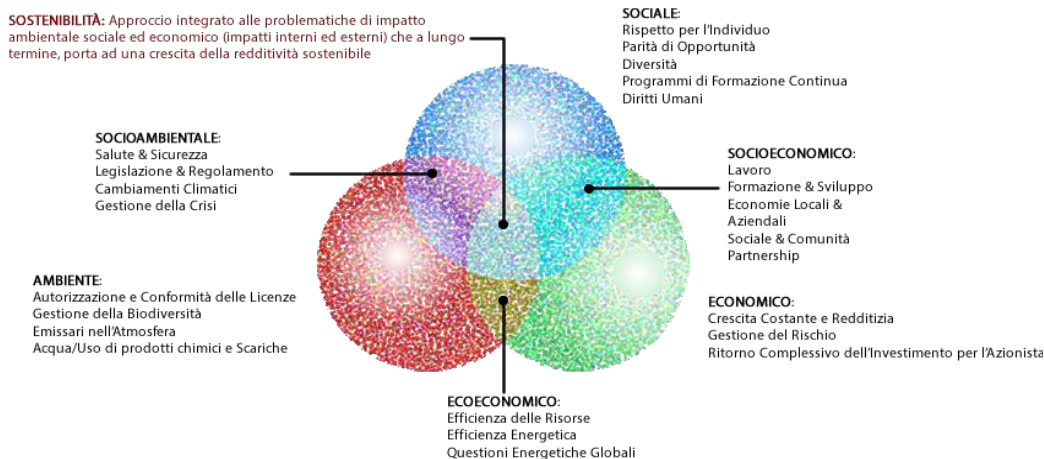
SOSTENIBILITÀ: Approccio integrato alle problematiche di impatto ambientale sociale ed economico (impatti interni ed esterni) che a lungo termine, porta ad una crescita della redditività sostenibile

SOCIALE:
Rispetto per l'Individuo
Parità di Opportunità
Diversità
Programmi di Formazione Continua
Diritti Umani

SOCIOAMBIENTALE:
Salute & Sicurezza
Legislazione & Regolamento
Cambiamenti Climatici
Gestione della Crisi

SOCIOECONOMICO:
Lavoro
Formazione & Sviluppo
Economie Locali & Aziendali
Sociale & Comunità
Partnership

AMBIENTE:
Autorizzazione e Conformità delle Licenze
Gestione della Biodiversità
Emissari nell'Atmosfera
Acqua/Uso di prodotti chimici e Scariche

ECONOMICO:
Crescita Costante e Redditizia
Gestione del Rischio
Ritorno Complessivo dell'Investimento per l'Azionista

ECOECONOMICO:
Efficienza delle Risorse
Efficienza Energetica
Questioni Energetiche Globali